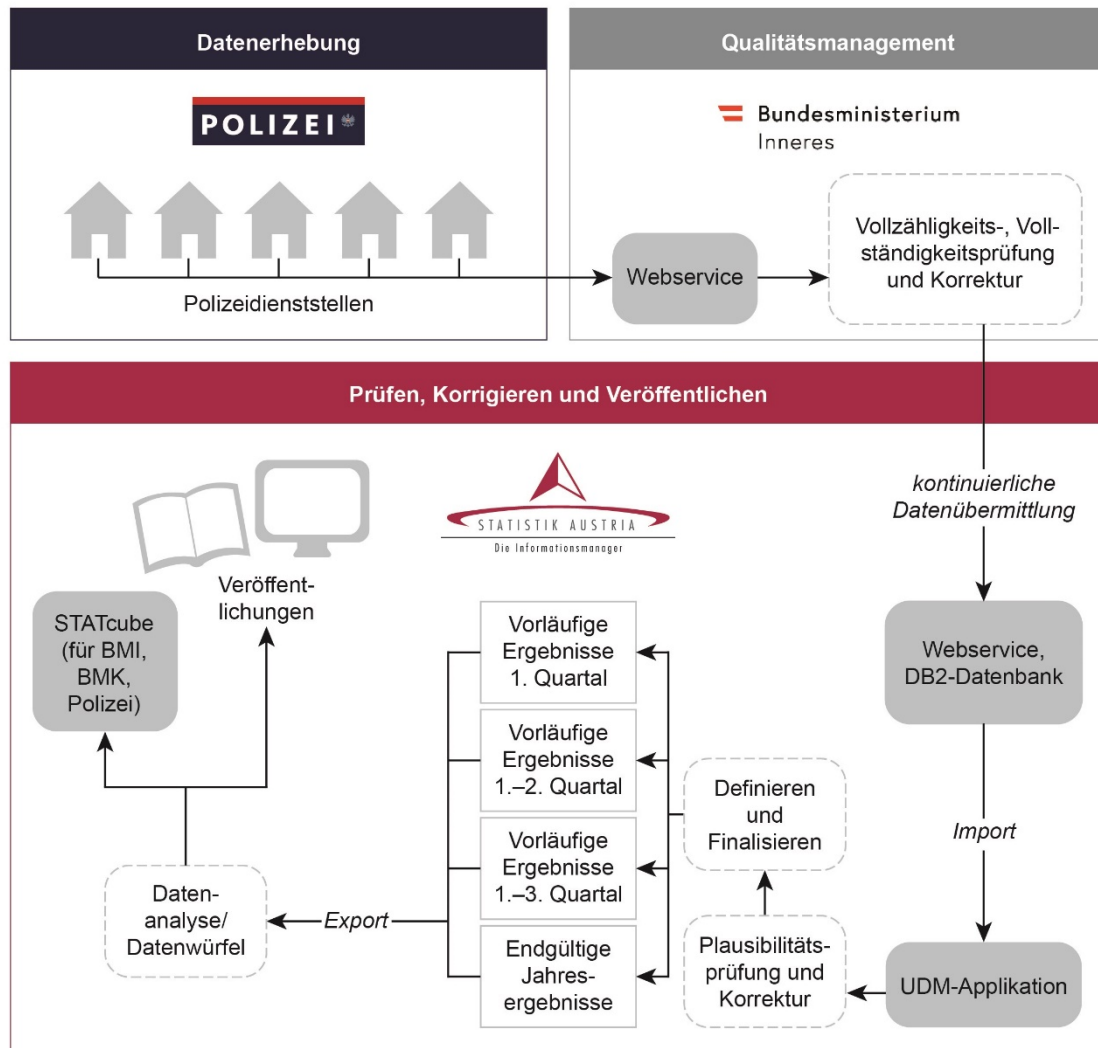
Datenerhebung

POLIZEI

Polizeidienststellen

Qualitätsmanagement

Bundesministerium
Inneres

Webservice

Vollzähligkeits-, Vollständigkeitsprüfung und Korrektur

Prüfen, Korrigieren und Veröffentlichen

STATISTIK AUSTRIA
Die Informationsmanager

Veröffentlichungen

STATcube (für BMI, BMK, Polizei)

kontinuierliche Datenübermittlung

Webservice, DB2-Datenbank

Import

UDM-Applikation

Plausibilitätsprüfung und Korrektur

Definieren und Finalisieren

Vorläufige Ergebnisse 1. Quartal

Vorläufige Ergebnisse 1.–2. Quartal

Vorläufige Ergebnisse 1.–3. Quartal

Endgültige Jahresergebnisse

Export

Datenanalyse/ Datenwürfel